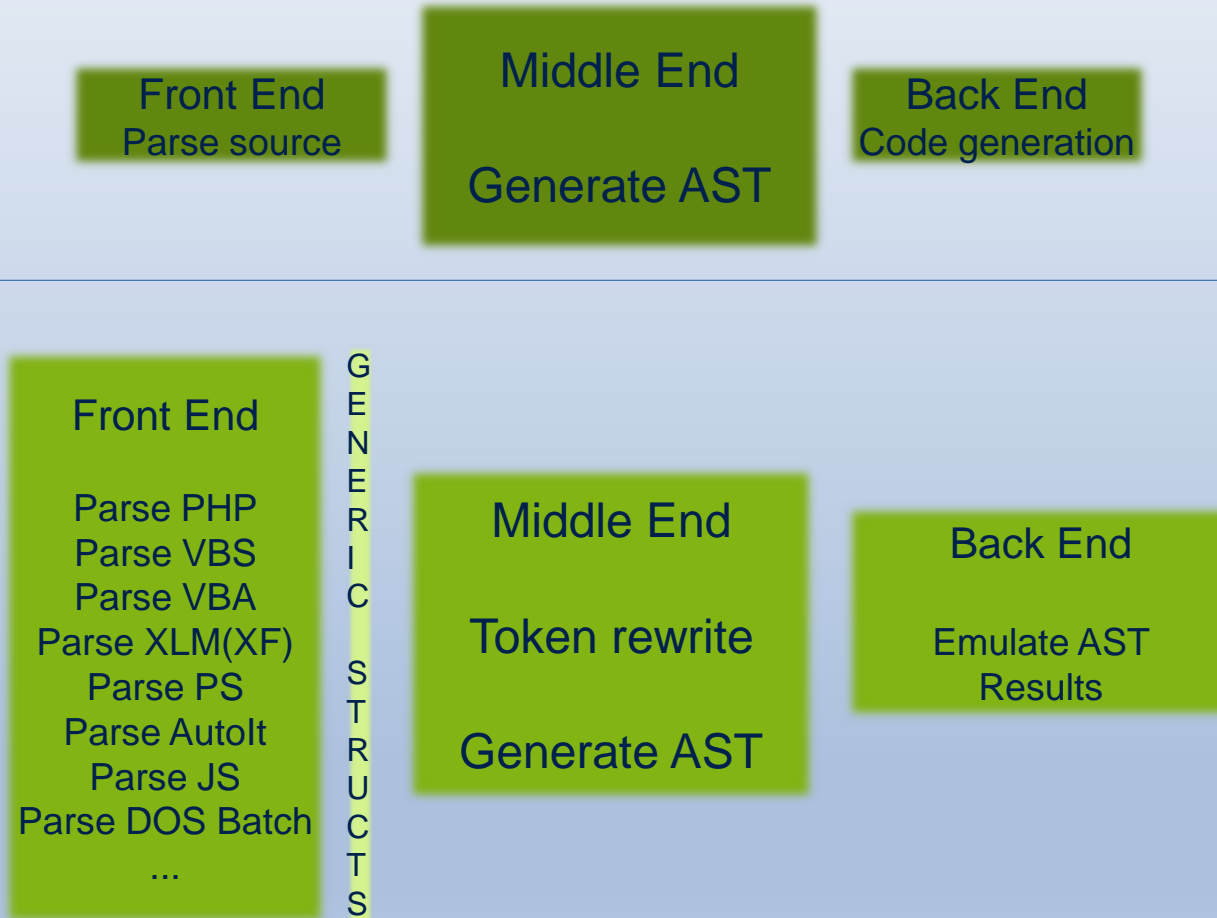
Front End
Parse source

Middle End

Generate AST

Back End
Code generation

Front End

Parse PHP
Parse VBS
Parse VBA
Parse XLM(XF)
Parse PS
Parse AutoIt
Parse JS
Parse DOS Batch
...

GENERIC STRUCTS

Middle End

Token rewrite

Generate AST

Back End

Emulate AST
Results